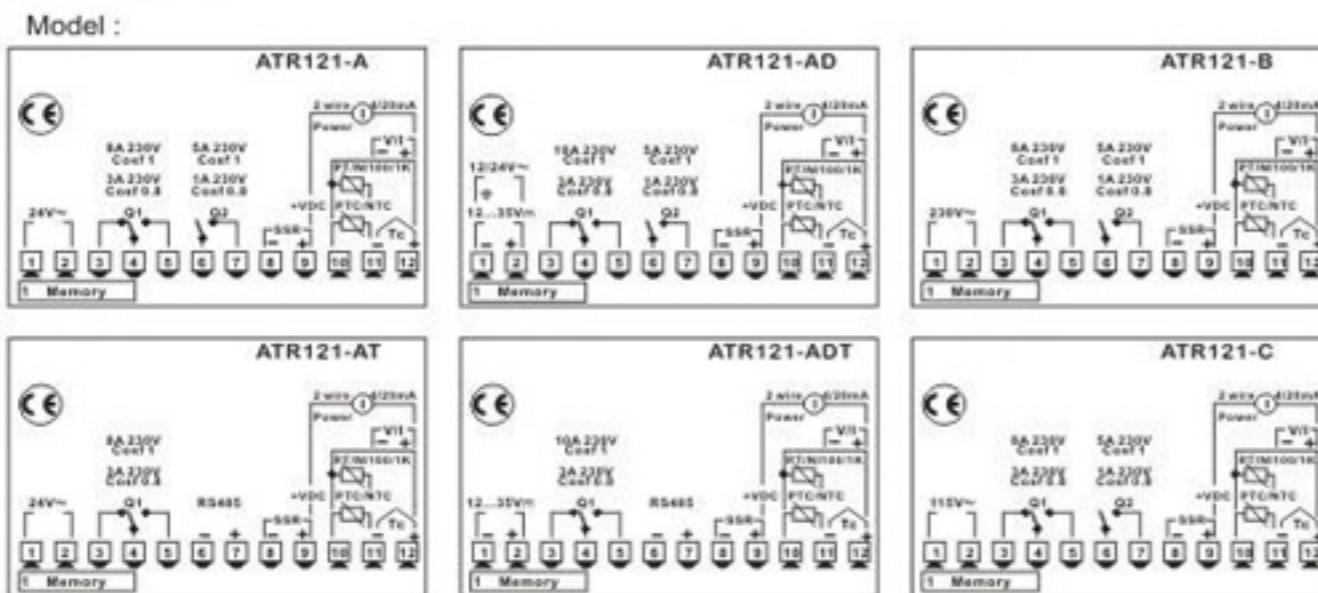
Model :

ATR121-A

CE

2 wire 4/20mA
Power
V/I
− +
PT/NI100/1K
PTC/NTC
Tc

8A 230V
Cosf 1
3A 230V
Cosf 0.6

5A 230V
Cosf 1
1A 230V
Cosf 0.6

24V~
Q1
Q2
SSR
+VDC

1 2 3 4 5 6 7 8 9 10 11 12
1 Memory

ATR121-AD

CE

2 wire 4/20mA
Power
V/I
− +
PT/NI100/1K
PTC/NTC
Tc

12/24V~
12...35V=
10A 230V
Cosf 1
3A 230V
Cosf 0.6
5A 230V
Cosf 1
1A 230V
Cosf 0.6
Q1
Q2
SSR
+VDC

1 2 3 4 5 6 7 8 9 10 11 12
1 Memory

ATR121-B

CE

2 wire 4/20mA
Power
V/I
PT/NI100/1K
PTC/NTC
Tc

8A 230V
Cosf 1
3A 230V
Cosf 0.6
5A 230V
Cosf 1
1A 230V
Cosf 0.6
230V~
Q1
Q2
SSR
+VDC

1 2 3 4 5 6 7 8 9 10 11 12
1 Memory

ATR121-AT

CE

2 wire 4/20mA
Power
V/I
− +
PT/NI100/1K
PTC/NTC
Tc

8A 230V
Cosf 1
3A 230V
Cosf 0.6
24V~
Q1
RS485
− +
SSR
+VDC

1 2 3 4 5 6 7 8 9 10 11 12
1 Memory

ATR121-ADT

CE

2 wire 4/20mA
Power
V/I
− +
PT/NI100/1K
PTC/NTC
Tc

10A 230V
Cosf 1
3A 230V
Cosf 0.6
12...35V=
Q1
RS485
− +
SSR
+VDC

1 2 3 4 5 6 7 8 9 10 11 12
1 Memory

ATR121-C

CE

2 wire 4/20mA
Power
V/I
PT/NI100/1K
PTC/NTC
Tc

8A 230V
Cosf 1
3A 230V
Cosf 0.6
5A 230V
Cosf 1
1A 230V
Cosf 0.6
115V~
Q1
Q2
SSR
+VDC

1 2 3 4 5 6 7 8 9 10 11 12
1 Memory